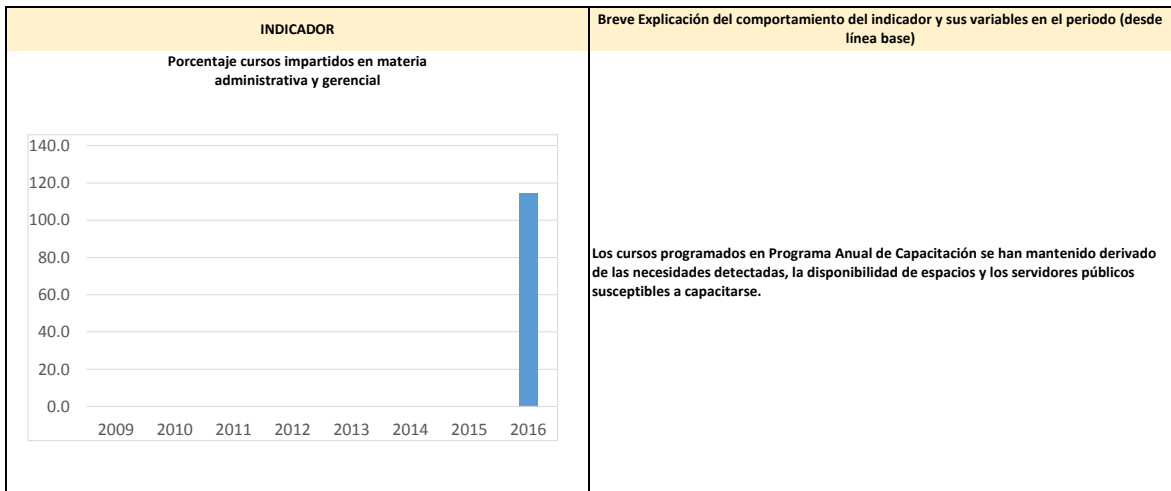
| INDICADOR | Breve Explicación del comportamiento del indicador y sus variables en el periodo (desde línea base) |
|---|---|
| Porcentaje cursos impartidos en materia administrativa y gerencial<br>140.0<br>120.0<br>100.0<br>80.0<br>60.0<br>40.0<br>20.0<br>0.0<br>2009 2010 2011 2012 2013 2014 2015 2016 | Los cursos programados en Programa Anual de Capacitación se han mantenido derivado de las necesidades detectadas, la disponibilidad de espacios y los servidores públicos susceptibles a capacitarse. |